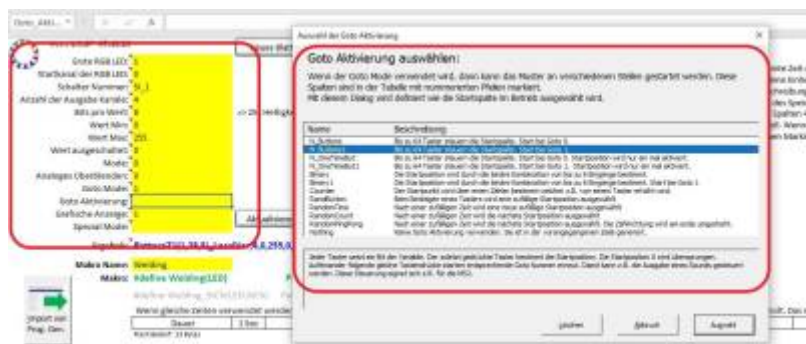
Goto_Akti...

Erste RGB LED: 5
Startkanal der RGB LED: 0
Schalter Nummer: SI_1
Anzahl der Ausgabe Kanäle: 4
Bits pro Wert: 8
Wert Min: 0
Wert Max: 255
Wert ausgeschaltet: 0
Mode: 0
Analoges Überblenden: 0
Goto Mode: 1
Goto Aktivierung:
Grafische Anzeige: 0
Spezial Mode: 0

Makro Name: Welding
Makro: #define Welding(LED)

Import von Prog. Gen.

Auswahl der Goto Aktivierung

Goto Aktivierung auswählen:

Wenn der Goto Mode verwendet wird, dann kann das Muster an verschiedenen Stellen gestartet werden. Diese Spalten sind in der Tabelle mit nummerierten Pfeilen markiert.
Mit diesem Dialog wird definiert wie die Startspalte im Betrieb ausgewählt wird.

| Name | Beschreibung |
|---|---|
| N_Buttons | Bis zu 64 Taster steuern die Startspalte. Start bei Goto 1. |
| N_Buttons | Bis zu 64 Taster steuern die Startspalte. Start bei Goto 1. |
| N_OneTimeBut | Bis zu 64 Taster steuern die Startspalte. Start bei Goto 1. Startposition wird nur ein mal aktiviert. |
| N_OneTimeBut1 | Bis zu 64 Taster steuern die Startspalte. Start bei Goto 1. Startposition wird nur ein mal aktiviert. |
| Binary | Die Startposition wird durch die binäre Kombination von bis zu 8 Eingänge bestimmt. |
| Binary1 | Die Startposition wird durch die binäre Kombination von bis zu 8 Eingänge bestimmt. Start bei Goto 1. |
| Counter | Die Startposition wird von einem Zähler bestimmt welcher z.B. von einem Taster erhöht wird. |
| RandButton | Beim Betätigen eines Tasters wird eine zufällige Startposition ausgewählt. |
| RandomTime | Nach einer zufälligen Zeit wird eine neue zufällige Startposition ausgewählt. |
| RandomCount | Nach einer zufälligen Zeit wird die nächste Startposition ausgewählt. |
| RandomPingPong | Nach einer zufälligen Zeit wird die nächste Startposition ausgewählt. Die Zählrichtung wird am ende umgedreht. |
| Nothing | Keine Goto Aktivierung verwenden. Da ist in der Vorangegangenen Zeile generiert. |

Jeder Taster setzt ein Bit der Variable. Der zuletzt gedrückte Taster bestimmt die Startposition. Die Startposition 0 wird übersprungen. Außerdem folgende gleiche Tastenstände starten unabhängig Goto Nummer erneut. Damit kann z.B. die Ausgabe eines Sounds gestoppt werden. Diese Steuerung eignet sich z.B. für die MS2.

Löschen   Abbruch   Auswahl